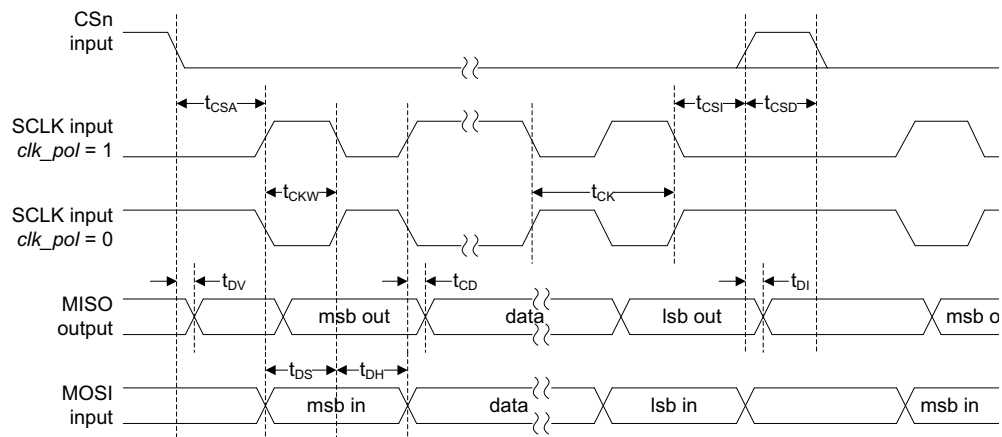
CSn input

$t_{CSA}$

$t_{CSI}$

$t_{CSD}$

SCLK input *clk_pol* = 1

$t_{CKW}$

$t_{CK}$

SCLK input *clk_pol* = 0

$t_{DV}$

$t_{CD}$

$t_{DI}$

MISO output

msb out

data

lsb out

msb o

$t_{DS}$

$t_{DH}$

MOSI input

msb in

data

lsb in

msb in